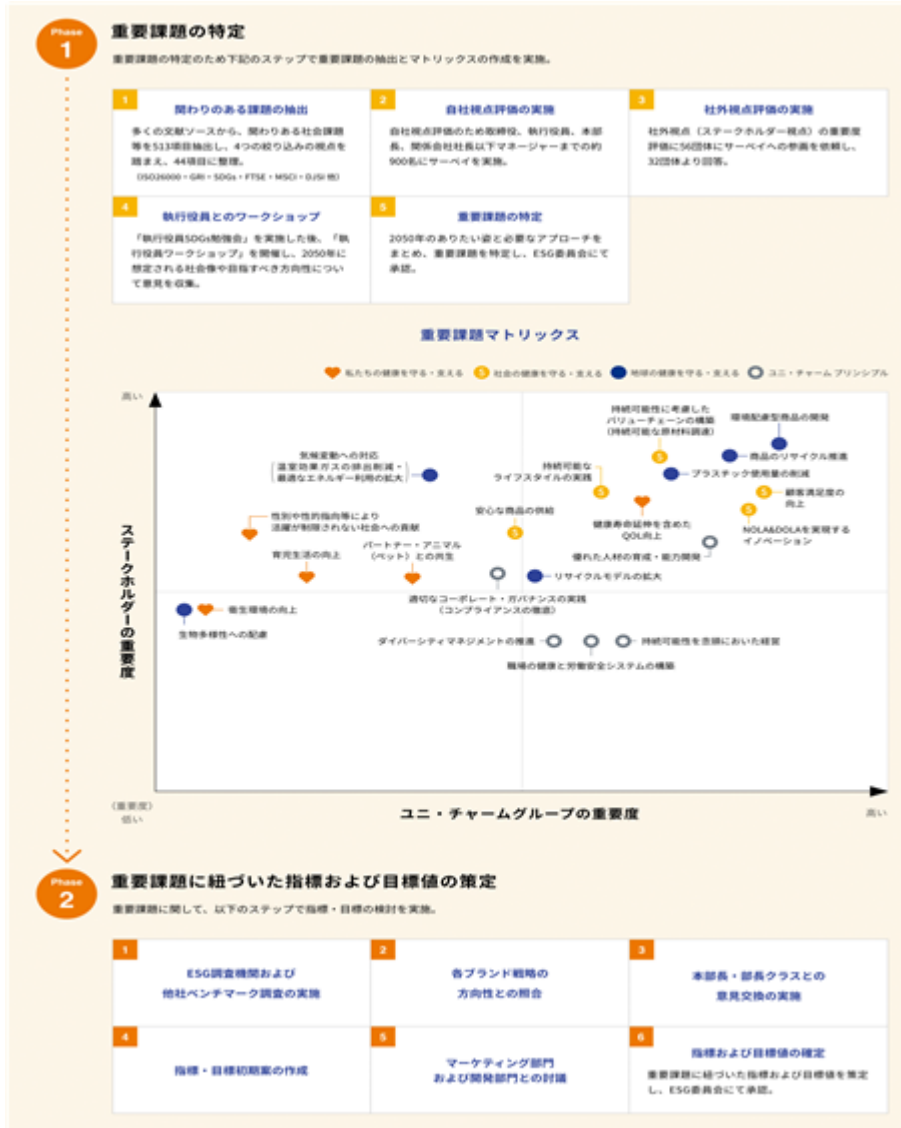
Phase 1

重要課題の特定

重要課題の特定のため下記のステップで重要課題の抽出とマトリックスの作成を実施。

1 関わりのある課題の抽出

多くの文献ソースから、関わりある社会課題等を513項目抽出し、4つの絞り込みの視点を踏まえ、44項目に整理。

（ISO26000・GRI・SDGs・FTSE・MSCI・DJSI 他）

2 自社視点評価の実施

自社視点評価のため取締役、執行役員、本部長、関係会社社長以下マネージャーまでの約900名にサーベイを実施。

3 社外視点評価の実施

社外視点（ステークホルダー視点）の重要度評価に56団体にサーベイへの参画を依頼し、32団体より回答。

4 執行役員とのワークショップ

「執行役員SDGs勉強会」を実施した後、「執行役員ワークショップ」を開催し、2050年に想定される社会像や目指すべき方向性について意見を収集。

5 重要課題の特定

2050年のありたい姿と必要なアプローチをまとめ、重要課題を特定し、ESG委員会にて承認。

重要課題マトリックス

私たちの健康を守る・支える　社会の健康を守る・支える　地球の健康を守る・支える　ユニ・チャーム プリンシプル

高い

ステークホルダーの重要度

持続可能性に考慮したバリューチェーンの構築（持続可能な原材料調達）

環境配慮型商品の開発

商品のリサイクル推進

気候変動への対応 温室効果ガスの排出削減・最適なエネルギー利用の拡大

持続可能なライフスタイルの実践

プラスチック使用量の削減

顧客満足度の向上

性別や性的指向等により活躍が制限されない社会への貢献

安心な商品の供給

健康寿命の延伸を含めたQOL向上

NOLA&DOLAを実現するイノベーション

育児生活の向上

パートナー・アニマル（ペット）との共生

優れた人材の育成・能力開発

リサイクルモデルの拡大

適切なコーポレート・ガバナンスの実践（コンプライアンスの徹底）

衛生環境の向上

生物多様性への配慮

ダイバーシティマネジメントの推進

持続可能性を念頭においた経営

職場の健康と労働安全システムの構築

（重要度）低い

ユニ・チャームグループの重要度

高い

Phase 2

重要課題に紐づいた指標および目標値の策定

重要課題に関して、以下のステップで指標・目標の検討を実施。

1 ESG調査機関および他社ベンチマーク調査の実施

2 各ブランド戦略の方向性との照合

3 本部長・部長クラスとの意見交換の実施

4 指標・目標初期案の作成

5 マーケティング部門および開発部門との討議

6 指標および目標値の確定

重要課題に紐づいた指標および目標値を策定し、ESG委員会にて承認。